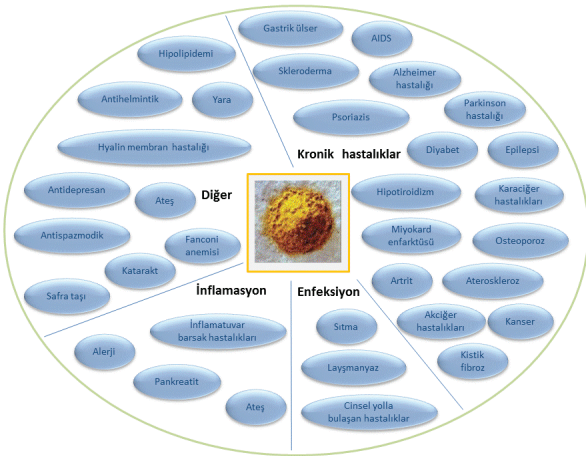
Hipolipidemi

Antihelmintik

Yara

Hyalin membran hastalığı

Gastrik ülser

AIDS

Skleroderma

Alzheimer hastalığı

Psoriazis

Parkinson hastalığı

Kronik hastalıklar

Diyabet

Epilepsi

Antidepresan

Ateş

Diğer

Antispazmodik

Fanconi anemisi

Katarakt

Safra taşı

Hipotiroidizm

Karaciğer hastalıkları

Miyokard enfarktüsü

Osteoporoz

Artrit

Ateroskleroz

İnflamasyon

Enfeksiyon

Akciğer hastalıkları

Kanser

İnflamatuvar barsak hastalıkları

Alerji

Pankreatit

Ateş

Sıtma

Layşmanyaz

Kistik fibroz

Cinsel yolla bulaşan hastalıklar